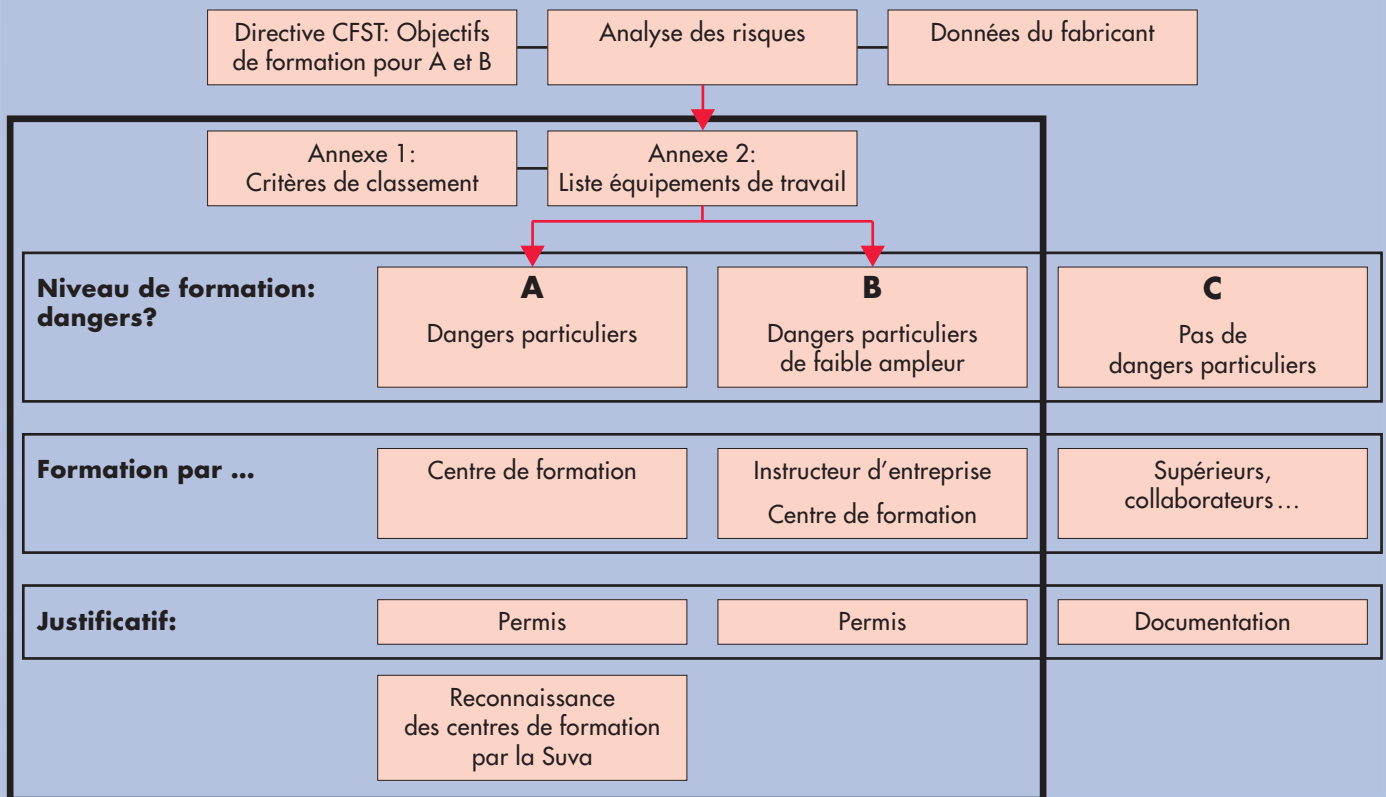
Directive CFST: Objectifs de formation pour A et B

Analyse des risques

Données du fabricant

Annexe 1: Critères de classement

Annexe 2: Liste équipements de travail

Niveau de formation: dangers?

A
Dangers particuliers

B
Dangers particuliers de faible ampleur

C
Pas de dangers particuliers

Formation par ...

Centre de formation

Instructeur d'entreprise
Centre de formation

Supérieurs, collaborateurs…

Justificatif:

Permis

Permis

Documentation

Reconnaissance des centres de formation par la Suva